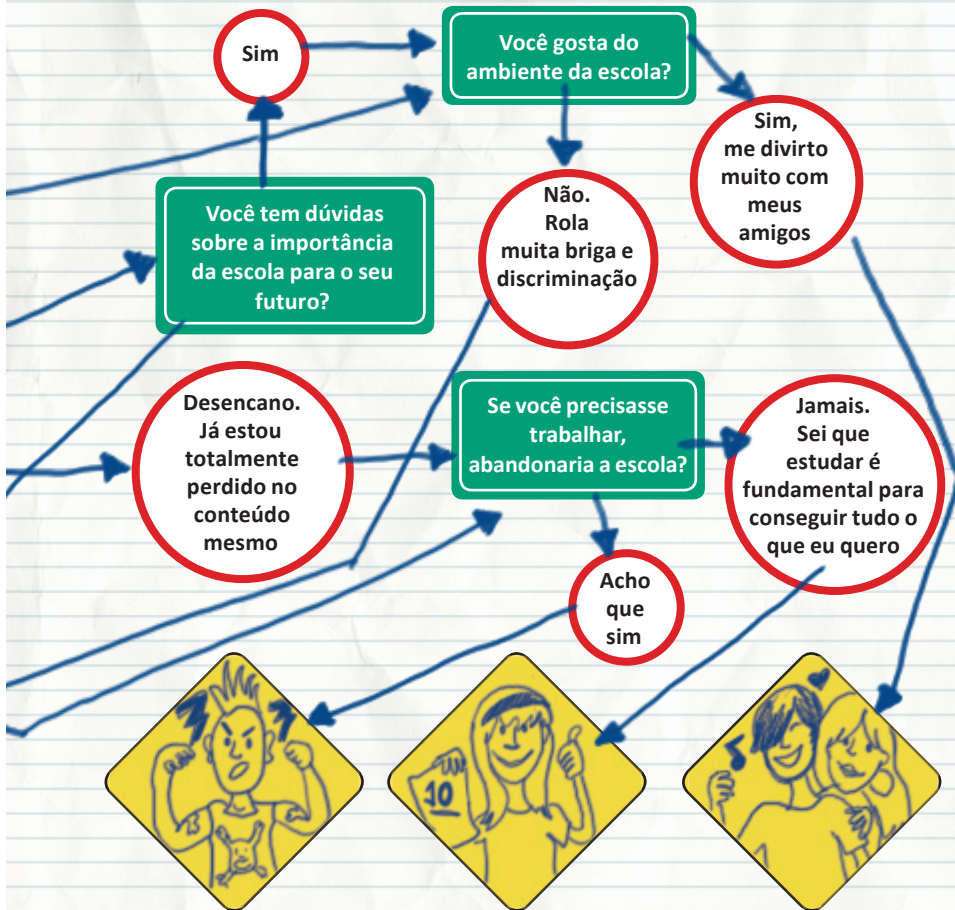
Sim

Você gosta do ambiente da escola?

Sim, me divirto muito com meus amigos

Você tem dúvidas sobre a importância da escola para o seu futuro?

Não. Rola muita briga e discriminação

Desencano. Já estou totalmente perdido no conteúdo mesmo

Se você precisasse trabalhar, abandonaria a escola?

Jamais. Sei que estudar é fundamental para conseguir tudo o que eu quero

Acho que sim

10